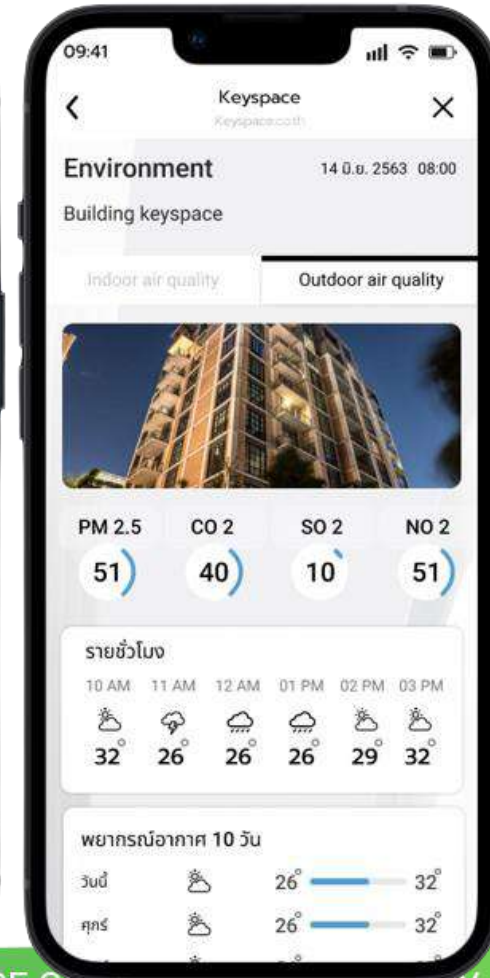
09:41

Keyspace
Keyspace.co.th

Environment 14 มิ.ย. 2563 08:00

Building keyspace

Indoor air quality | Outdoor air quality

PM 2.5 51
CO 2 40
SO 2 10
NO 2 51

รายชั่วโมง

10 AM 11 AM 12 AM 01 PM 02 PM 03 PM
32° 26° 26° 26° 29° 32°

พยากรณ์อากาศ 10 วัน

วันนี้ 26° 32°
ศุกร์ 26° 32°